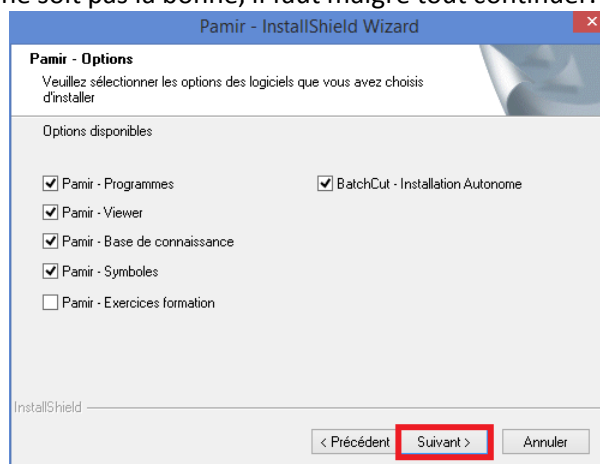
ne soit pas la bonne, il faut malgré tout continuer.

Pamir - InstallShield Wizard

Pamir - Options

Veuillez sélectionner les options des logiciels que vous avez choisis d'installer

Options disponibles

Pamir - Programmes

Pamir - Viewer

Pamir - Base de connaissance

Pamir - Symboles

Pamir - Exercices formation

BatchCut - Installation Autonome

InstallShield

< Précédent

Suivant >

Annuler